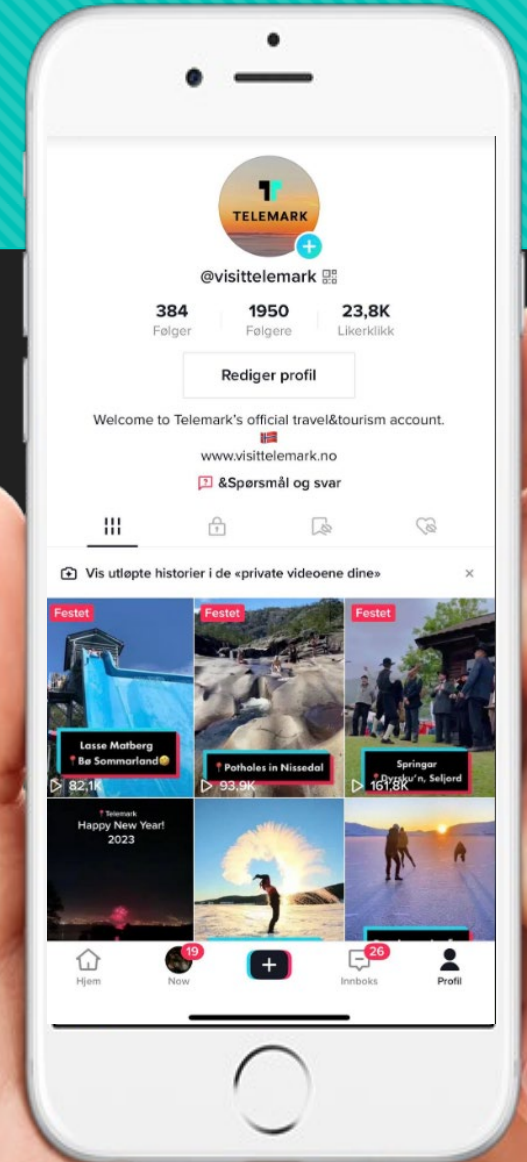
TELEMARK

@visittelemark

384
Følger

1950
Følgere

23,8K
Likerklikk

Rediger profil

Welcome to Telemark's official travel&tourism account.

www.visittelemark.no

&Spørsmål og svar

Vis utløpte historier i de «private videoene dine»

×

Festet
Lasse Matberg
Bø Sommarland
82,1K

Festet
Potholes in Nissedal
93,9K

Festet
Springar
Dyrsku'n, Seljord
161,8K

Telemark
Happy New Year!
2023

Hjem

19
Now

26
Innboks

Profil